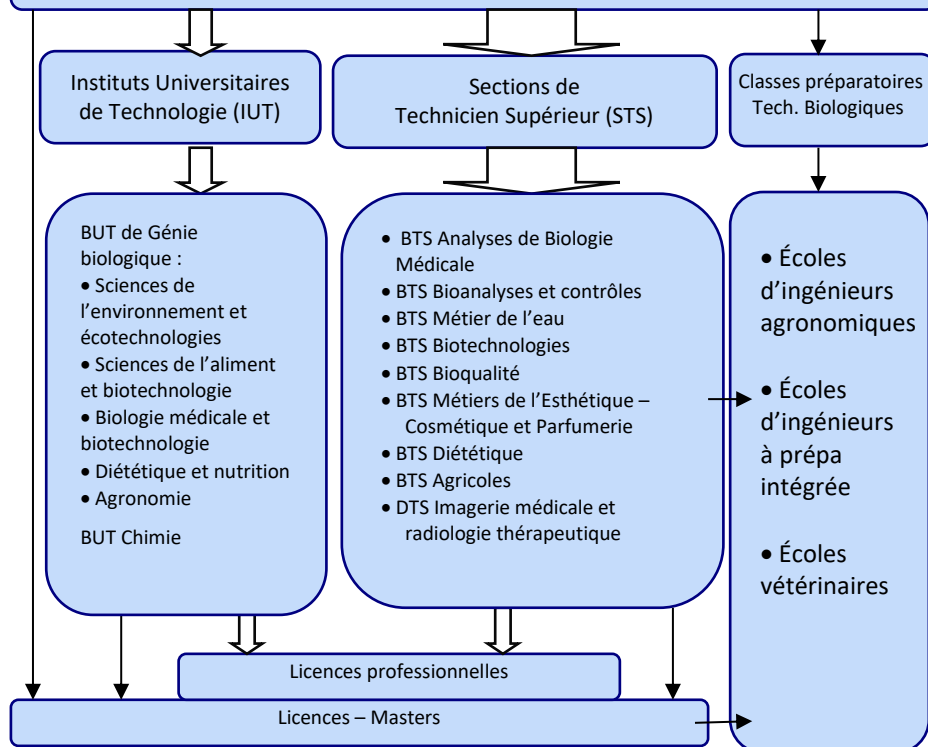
Instituts Universitaires de Technologie (IUT)

Sections de Technicien Supérieur (STS)

Classes préparatoires Tech. Biologiques

BUT de Génie biologique :
• Sciences de l'environnement et écotechnologies
• Sciences de l'aliment et biotechnologie
• Biologie médicale et biotechnologie
• Diététique et nutrition
• Agronomie

BUT Chimie

• BTS Analyses de Biologie Médicale
• BTS Bioanalyses et contrôles
• BTS Métier de l'eau
• BTS Biotechnologies
• BTS Bioqualité
• BTS Métiers de l'Esthétique – Cosmétique et Parfumerie
• BTS Diététique
• BTS Agricoles
• DTS Imagerie médicale et radiologie thérapeutique

• Écoles d'ingénieurs agronomiques

• Écoles d'ingénieurs à prépa intégrée

• Écoles vétérinaires

Licences professionnelles

Licences – Masters